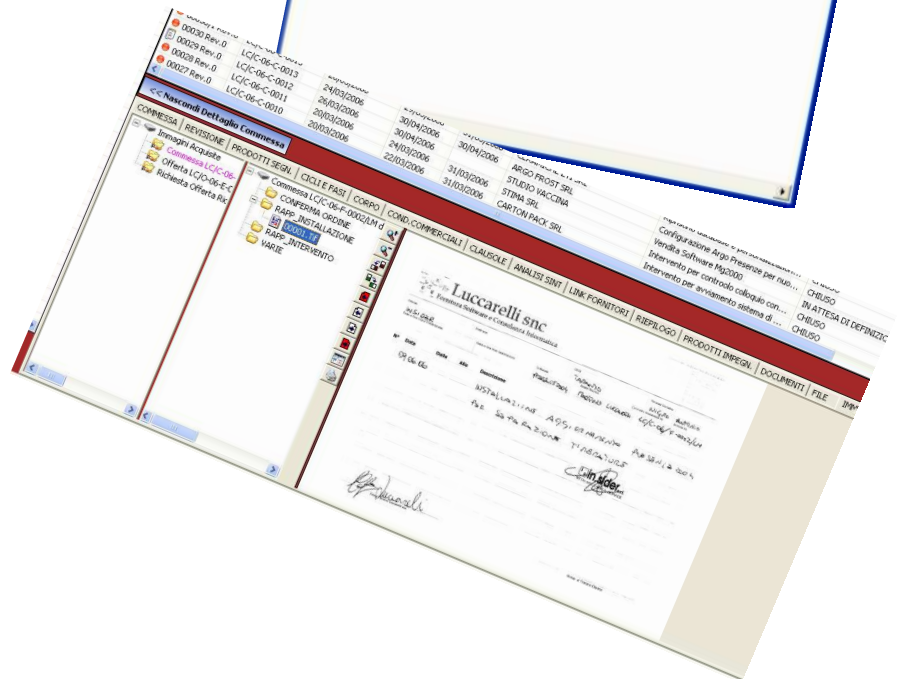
00030 Rev.0
00029 Rev.0 LC/C-06-C-0013
00028 Rev.0 LC/C-06-C-0012
00027 Rev.0 LC/C-06-C-0011
LC/C-06-C-0010

24/03/2006
26/03/2006
20/03/2006
20/03/2006

30/04/2006
30/04/2006
24/03/2006
22/03/2006

30/04/2006
31/03/2006
31/03/2006

ARGO FROST SRL
STUDIO VACCINA
STIMA SRL
CARTON PACK SRL

Configurazione Argo Presenze per nuo...
Vendita Software Mg2000
Intervento per controllo colloquio con...
Intervento per avviamento sistema di ...

CHIUSO
IN ATTESA DI DEFINIZIO
CHIUSO
CHIUSO

<< Nascondi Dettaglio Commessa

COMMESSA | REVISIONE | PRODOTTI SEGN. | CICLI E FASI | CORPO | COND.COMMERCIALI | CLAUSOLE | ANALISI SINT. | LINK FORNITORI | RIEPILOGO | PRODOTTI IMPEGN. | DOCUMENTI | FILE | IMM

Immagini Acquisite
Commessa LC/C-06-
Offerta LC/O-06-E-C
Richiesta Offerta Ric

Commessa LC/C-06-F-0002/LM d
CONFERMA ORDINE
RAPP_INSTALLAZIONE
00001_14
RAPP_INTERVENTO
VARIE

Luccarelli snc
Forniture Software e Consulenza Informatica

N° Data Dalle Alle Descrizione
09.06.06
INSTALLAZIONE
PER SOSTITUZIONE

Ins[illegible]